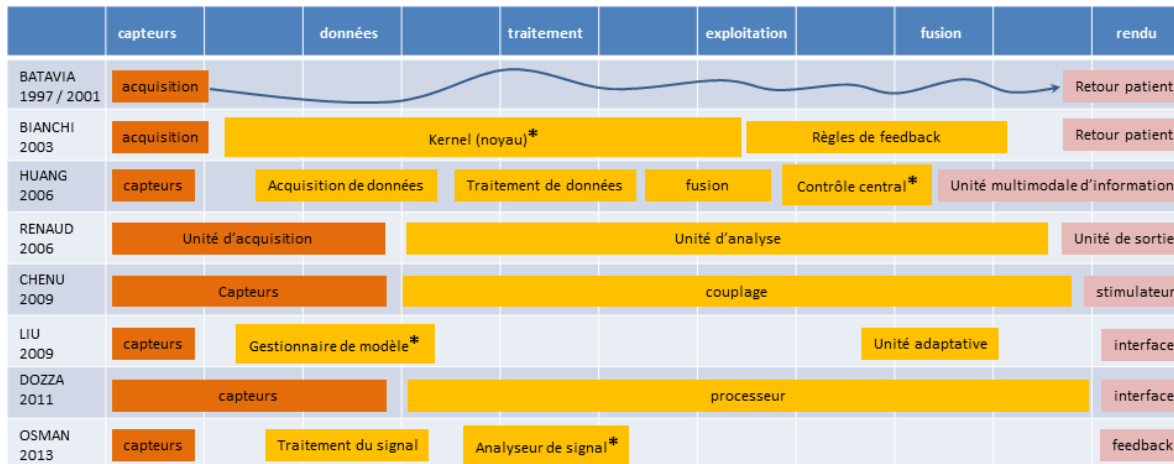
| | capteurs | données | traitement | exploitation | fusion | rendu |
|---|---|---|---|---|---|---|
| BATAVIA 1997 / 2001 | acquisition | | | | | Retour patient |
| BIANCHI 2003 | acquisition | Kernel (noyau)* | | Règles de feedback | | Retour patient |
| HUANG 2006 | capteurs | Acquisition de données | Traitement de données | fusion | Contrôle central* | Unité multimodale d'information |
| RENAUD 2006 | Unité d'acquisition | Unité d'analyse | | | | Unité de sortie |
| CHENU 2009 | Capteurs | couplage | | | | stimulateur |
| LIU 2009 | capteurs | Gestionnaire de modèle* | | | Unité adaptative | interface |
| DOZZA 2011 | capteurs | processeur | | | | interface |
| OSMAN 2013 | capteurs | Traitement du signal | Analyseur de signal* | | | feedback |